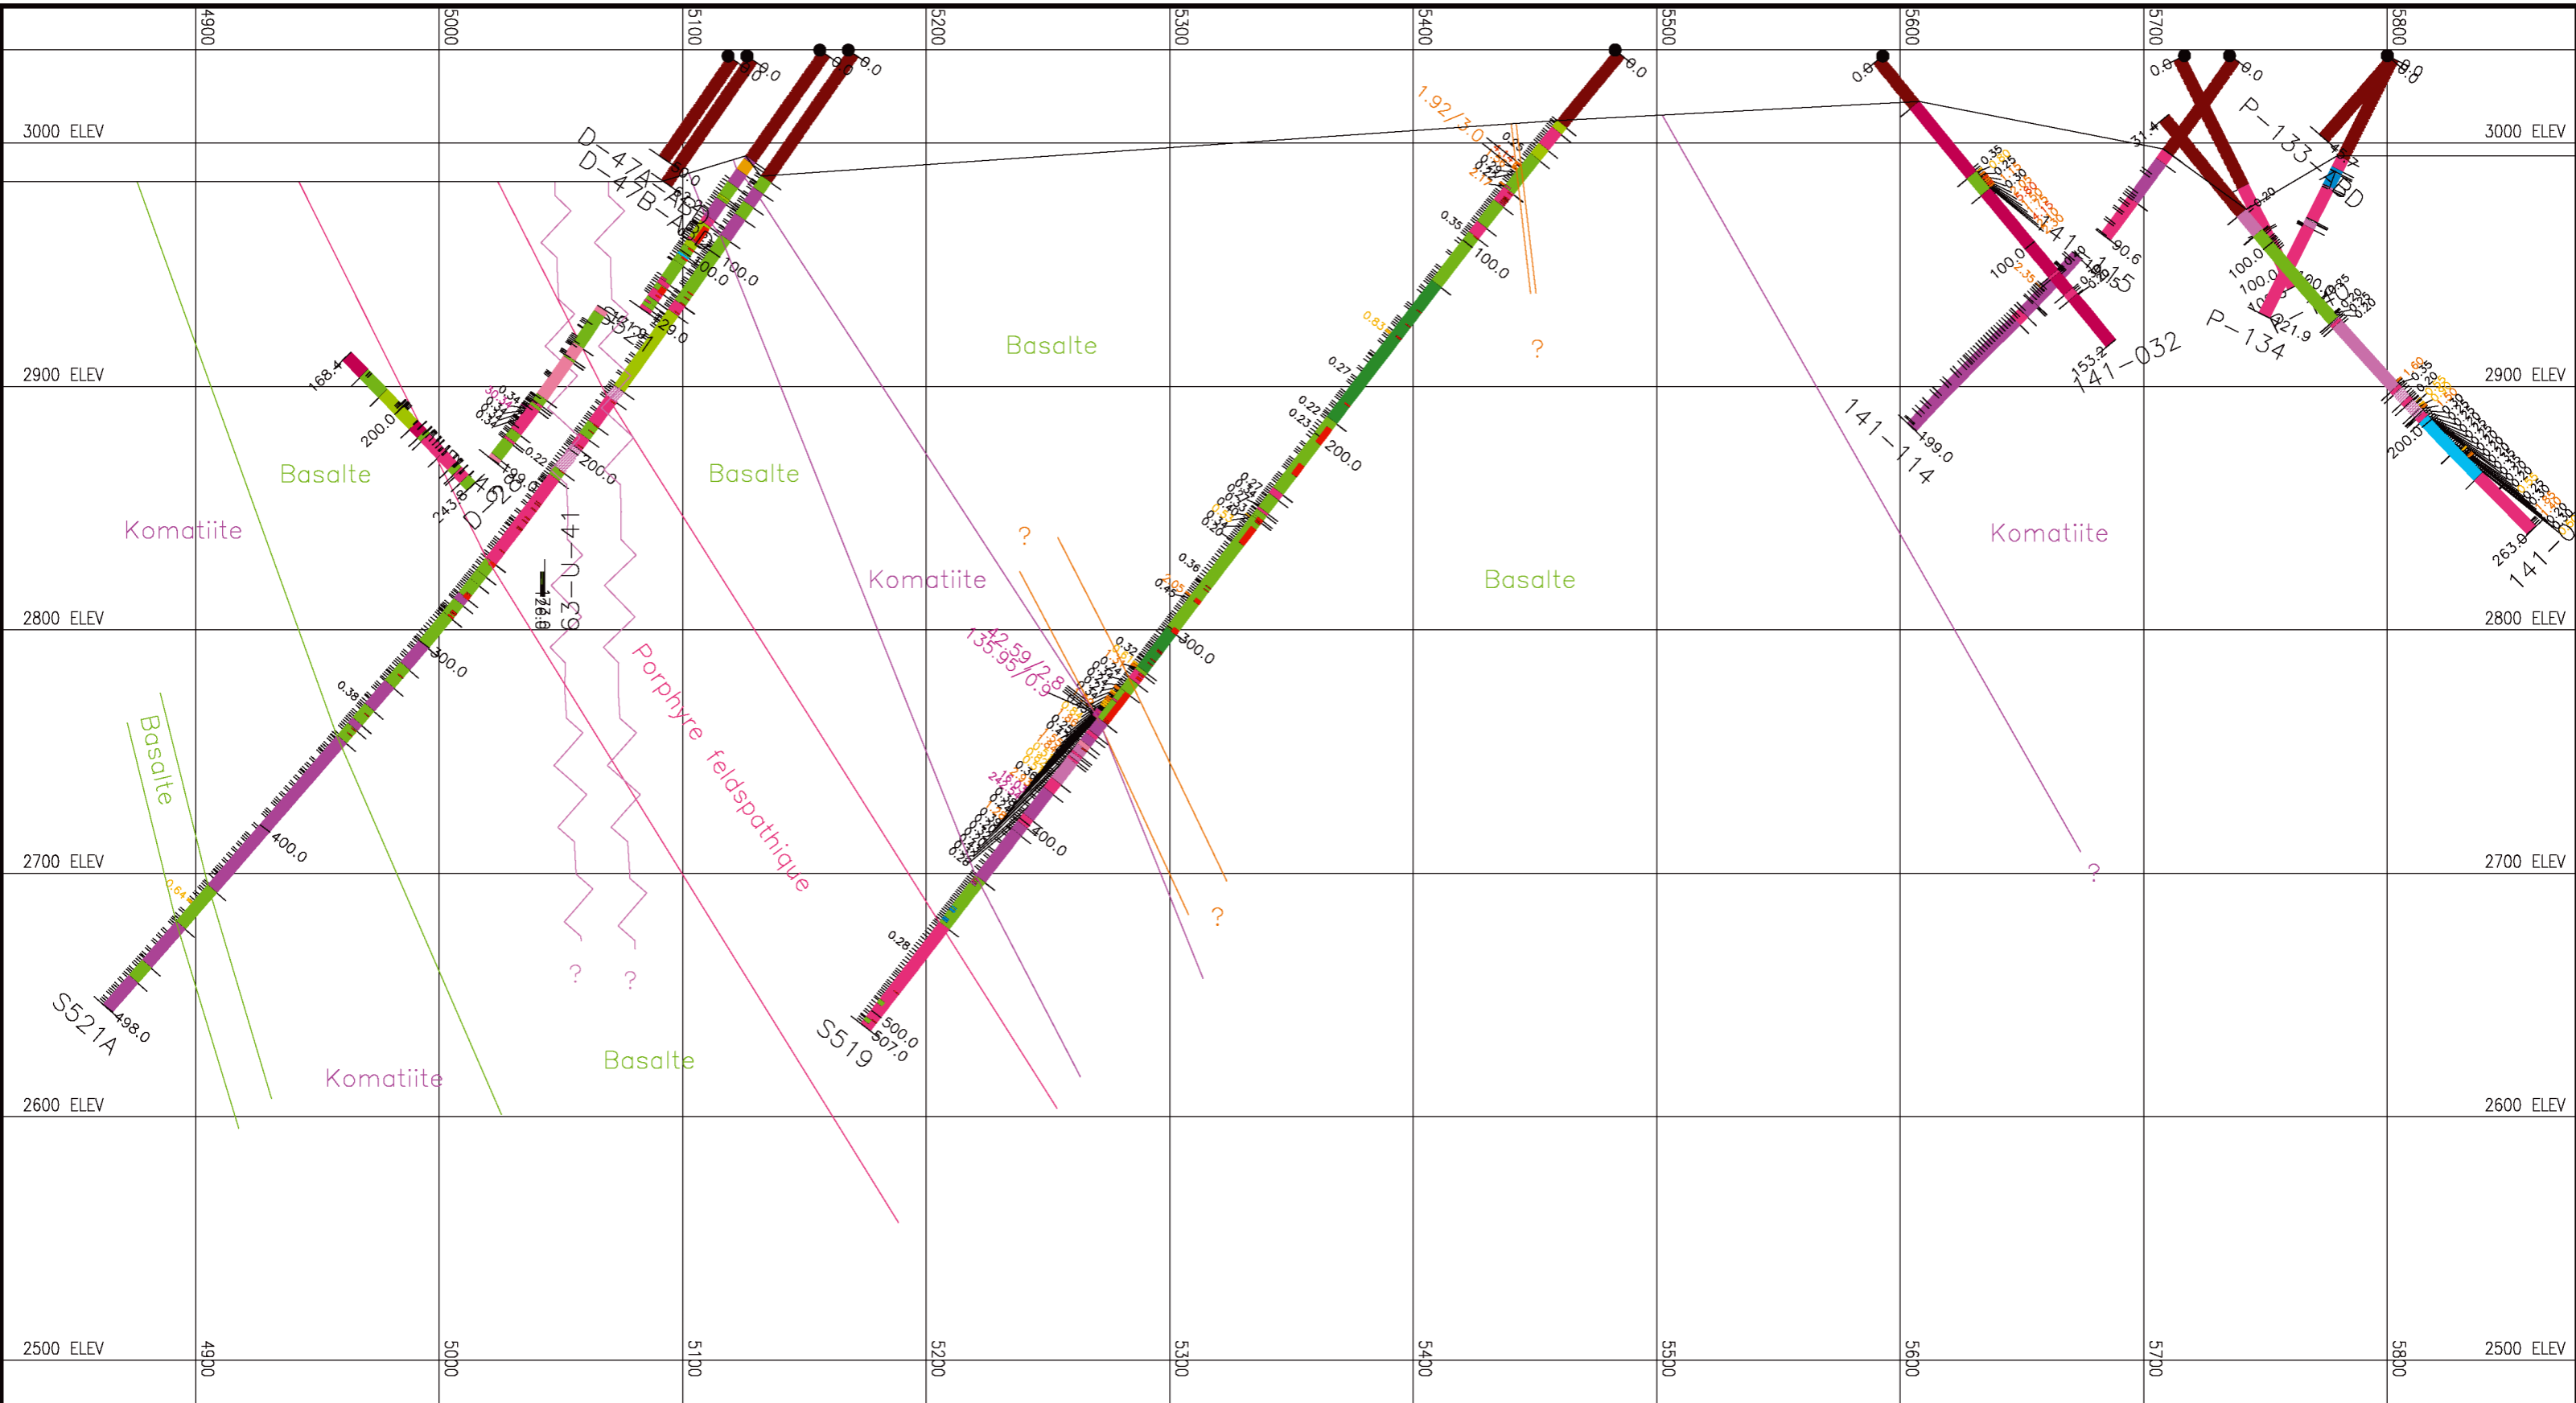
4900 5000 5100 5200 5300 5400 5500 5600 5700 5800

3000 ELEV
2900 ELEV
2800 ELEV
2700 ELEV
2600 ELEV
2500 ELEV

3000 ELEV
2900 ELEV
2800 ELEV
2700 ELEV
2600 ELEV
2500 ELEV

D-47A-RD
D-47B-RD

0.0
0.0
0.0
100.0
100.0
129.0
200.0
300.0
400.0
498.0
S521A

168.4
200.0
243.6
D-92-28

63-U-41

Basalte
Komatiite
Basalte
Basalte
Komatiite
Basalte
Komatiite
Basalte
Komatiite

Porphyre feldspathique

?
?
?
?
?
?

1.92/3.0
100.0
200.0
300.0
400.0
500.0
507.0
S519

42.59/2.8
135.95/6.9

141-114
199.0

100.0
153.2
141-032
141-115
90.6

P-133-RD
P-134
100.0
121.9
200.0
263.0
141-